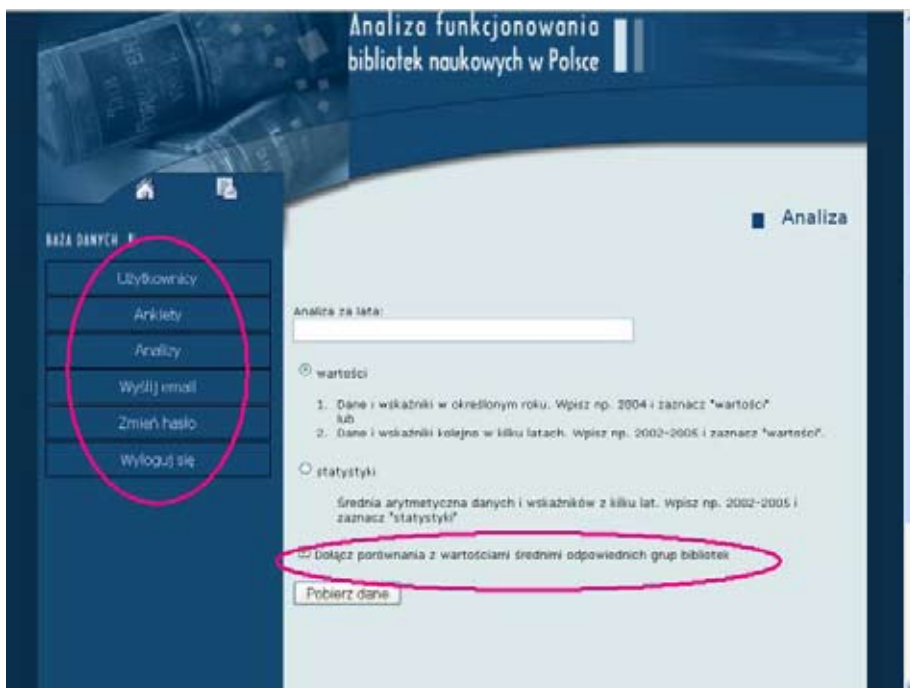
Analiza funkcjonowania bibliotek naukowych w Polsce

BAZA DANYCH

Użytkownicy

Ankiety

Analizy

Wyślij email

Zmień hasło

Wyloguj się

Analiza

Analiza za lata:

wartości

1. Dane i wskaźniki w określonym roku. Wpisz np. 2004 i zaznacz "wartości" lub
2. Dane i wskaźniki kolejno w kilku latach. Wpisz np. 2002-2005 i zaznacz "wartości".

statystyki

Średnia arytmetyczna danych i wskaźników z kilku lat. Wpisz np. 2002-2005 i zaznacz "statystyki"

Dołącz porównania z wartościami średnimi odpowiednich grup bibliotek

Pobierz dane